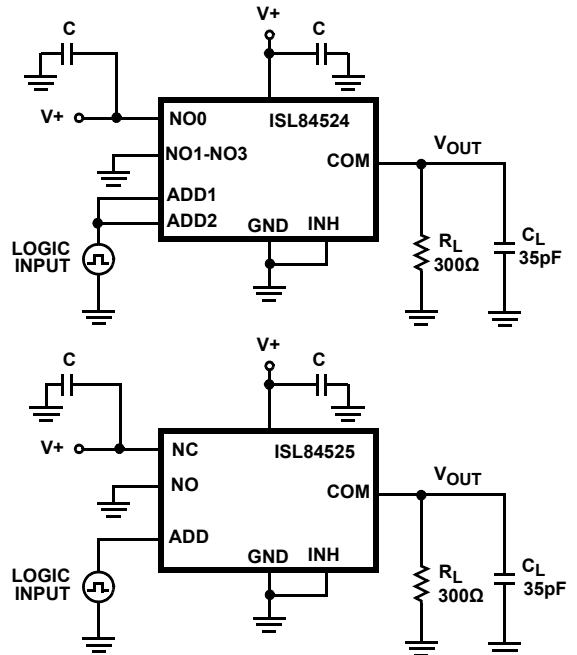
C

V+

C

V+

NO0

ISL84524

NO1-NO3

COM

$V_{OUT}$

ADD1

ADD2

GND

INH

LOGIC INPUT

$R_L$ 300Ω

$C_L$ 35pF

C

V+

C

V+

NC

ISL84525

NO

COM

$V_{OUT}$

ADD

GND

INH

LOGIC INPUT

$R_L$ 300Ω

$C_L$ 35pF